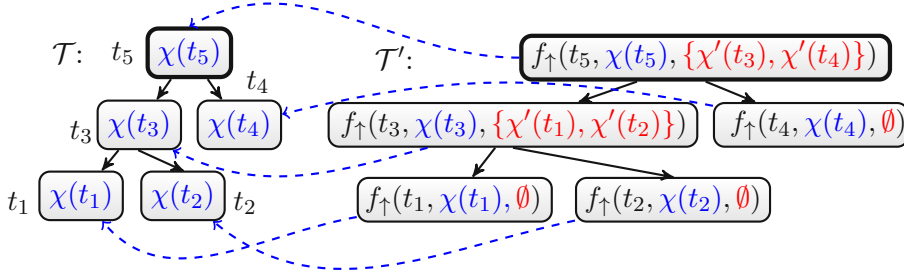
$\mathcal{T}$: $t_5$ $\chi(t_5)$

$t_4$

$t_3$ $\chi(t_3)$ $\chi(t_4)$

$t_1$ $\chi(t_1)$ $\chi(t_2)$ $t_2$

$\mathcal{T}'$: $f_\uparrow(t_5, \chi(t_5), \{\chi'(t_3), \chi'(t_4)\})$

$f_\uparrow(t_3, \chi(t_3), \{\chi'(t_1), \chi'(t_2)\})$ $f_\uparrow(t_4, \chi(t_4), \emptyset)$

$f_\uparrow(t_1, \chi(t_1), \emptyset)$ $f_\uparrow(t_2, \chi(t_2), \emptyset)$